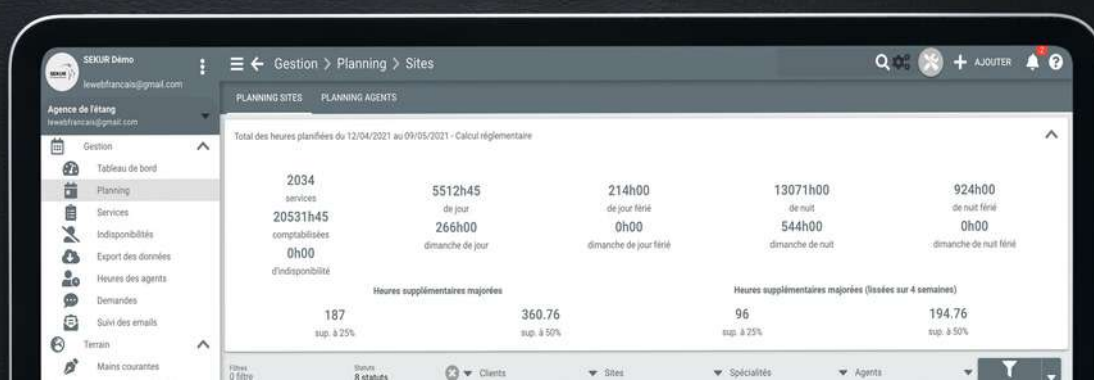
SEKUR Démo
lewebfrancais@gmail.com

Agence de l'étang
lewebfrancais@gmail.com

Gestion
Tableau de bord
Planning
Services
Indisponibilités
Export des données
Heures des agents
Demandes
Suivi des emails
Terrain
Mains courantes

Gestion > Planning > Sites

AJOUTER

PLANNING SITES PLANNING AGENTS

Total des heures planifiées du 12/04/2021 au 09/05/2021 - Calcul réglementaire

2034
services
20531h45
comptabilisées
0h00
d'indisponibilité

5512h45
de jour
266h00
dimanche de jour

214h00
de jour férié
0h00
dimanche de jour férié

13071h00
de nuit
544h00
dimanche de nuit

924h00
de nuit férié
0h00
dimanche de nuit férié

Heures supplémentaires majorées

187
sup. à 25%

360.76
sup. à 50%

Heures supplémentaires majorées (lissées sur 4 semaines)

96
sup. à 25%

194.76
sup. à 50%

Filtres
0 filtre

Statuts
8 statuts

Clients
Sites
Spécialités
Agents